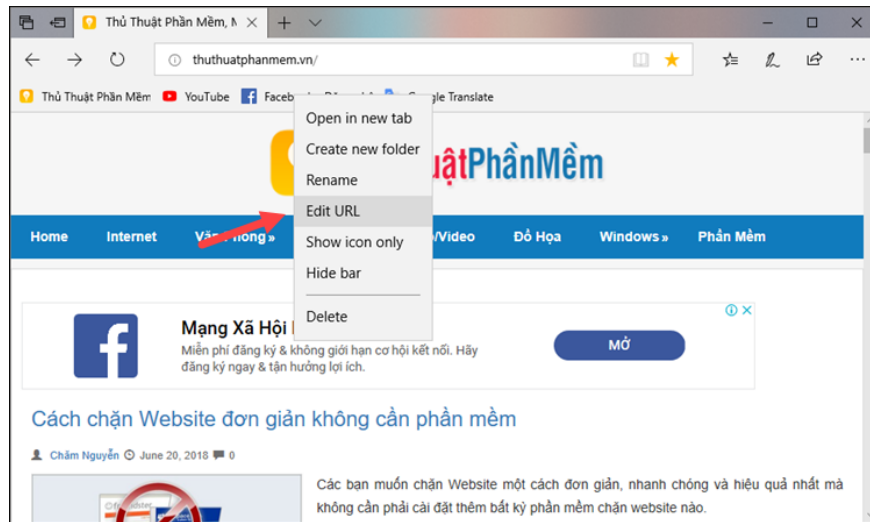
Thủ Thuật Phần Mềm, N

thuthuatphanmem.vn/

Thủ Thuật Phần Mềm YouTube Faceb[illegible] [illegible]gle Translate

Open in new tab
Create new folder
Rename
Edit URL
Show icon only
Hide bar
Delete

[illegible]uậtPhầnMềm

Home Internet Văn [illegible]hòng» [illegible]/Video Đồ Họa Windows» Phần Mềm

Mạng Xã Hội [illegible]
Miễn phí đăng ký & không giới hạn cơ hội kết nối. Hãy đăng ký ngay & tận hưởng lợi ích.
MỞ

Cách chặn Website đơn giản không cần phần mềm

Chăm Nguyễn June 20, 2018 0

Các bạn muốn chặn Website một cách đơn giản, nhanh chóng và hiệu quả nhất mà không cần phải cài đặt thêm bất kỳ phần mềm chặn website nào.